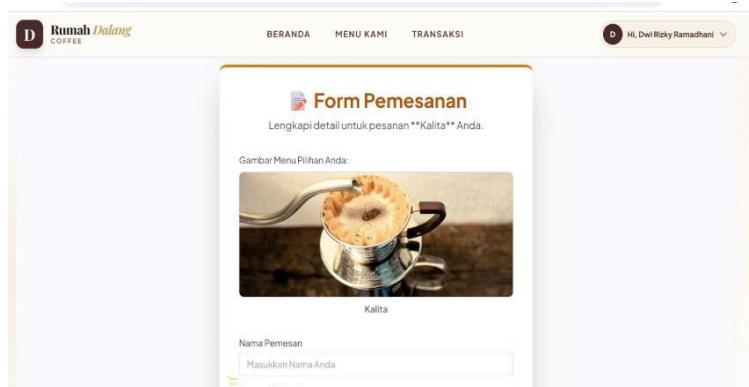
D Rumah Dalang COFFEE

BERANDA MENU KAMI TRANSAKSI

D Hi, Dwi Rizky Ramadhani

Form Pemesanan

Lengkapi detail untuk pesanan **Kalita** Anda.

Gambar Menu Pilihan Anda:

Kalita

Nama Pemesan

Masukkan Nama Anda